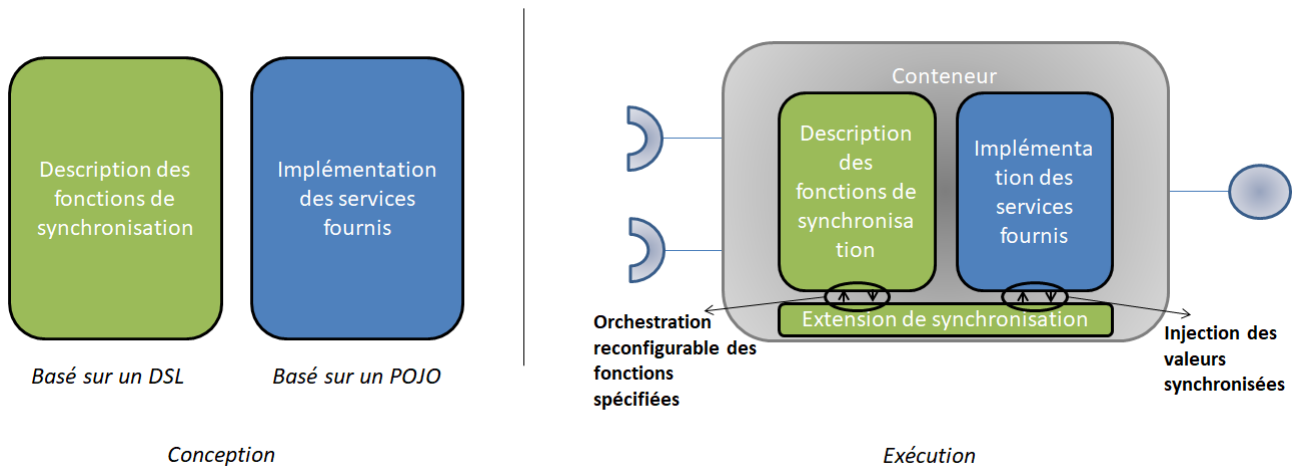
Description des fonctions de synchronisation

Implémentation des services fournis

Basé sur un DSL

Basé sur un POJO

Conception

Conteneur

Description des fonctions de synchronisation

Implémentation des services fournis

Extension de synchronisation

Orchestration reconfigurable des fonctions spécifiées

Injection des valeurs synchronisées

Exécution